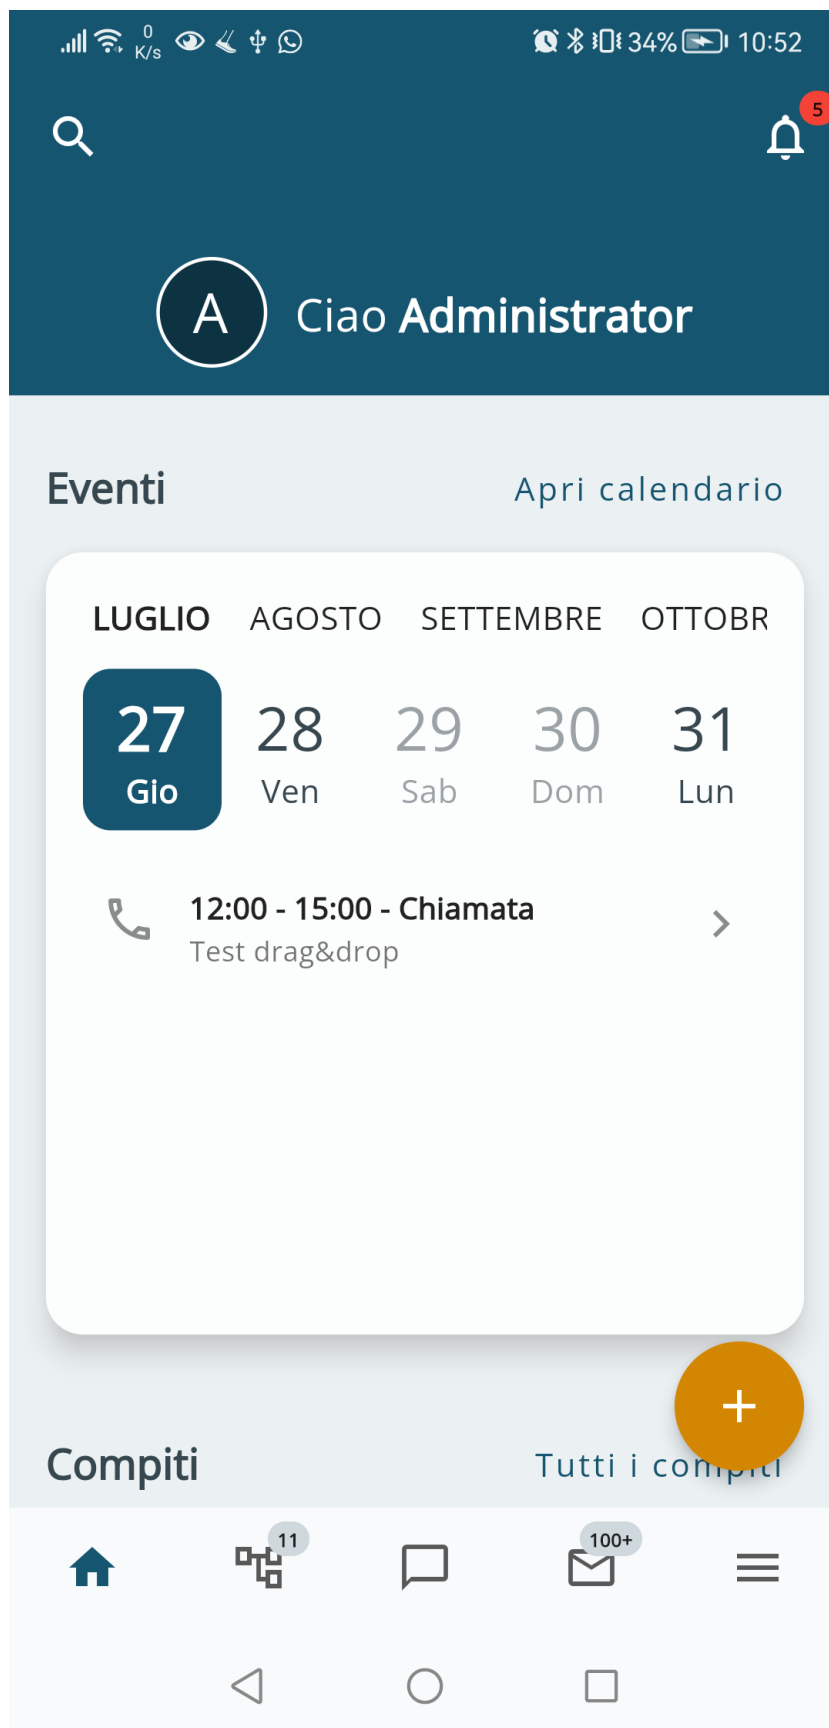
0 K/s 34% 10:52

5

A Ciao Administrator

Eventi Apri calendario

LUGLIO AGOSTO SETTEMBRE OTTOBR

27 Gio 28 Ven 29 Sab 30 Dom 31 Lun

12:00 - 15:00 - Chiamata
Test drag&drop

+

Compiti Tutti i co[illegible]

11 100+